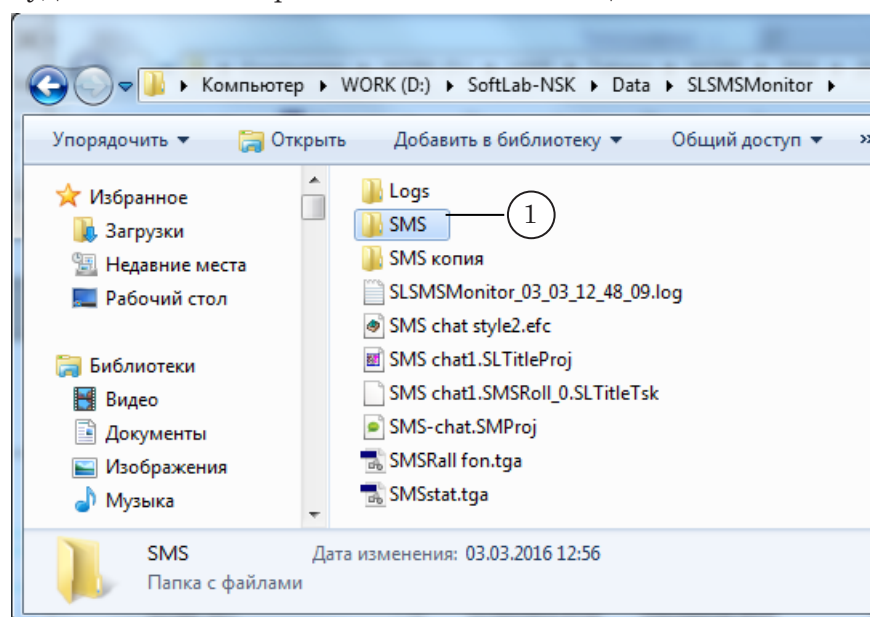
Компьютер ▸ WORK (D:) ▸ SoftLab-NSK ▸ Data ▸ SLSMSMonitor ▸

Упорядочить ▾ Открыть Добавить в библиотеку ▾ Общий доступ ▾ »

Избранное
Загрузки
Недавние места
Рабочий стол

Библиотеки
Видео
Документы
Изображения
Музыка

Logs
SMS
1
SMS копия
SLSMSMonitor_03_03_12_48_09.log
SMS chat style2.efc
SMS chat1.SLTitleProj
SMS chat1.SMSRoll_0.SLTitleTsk
SMS-chat.SMProj
SMSRall fon.tga
SMSstat.tga

SMS
Папка с файлами
Дата изменения: 03.03.2016 12:56